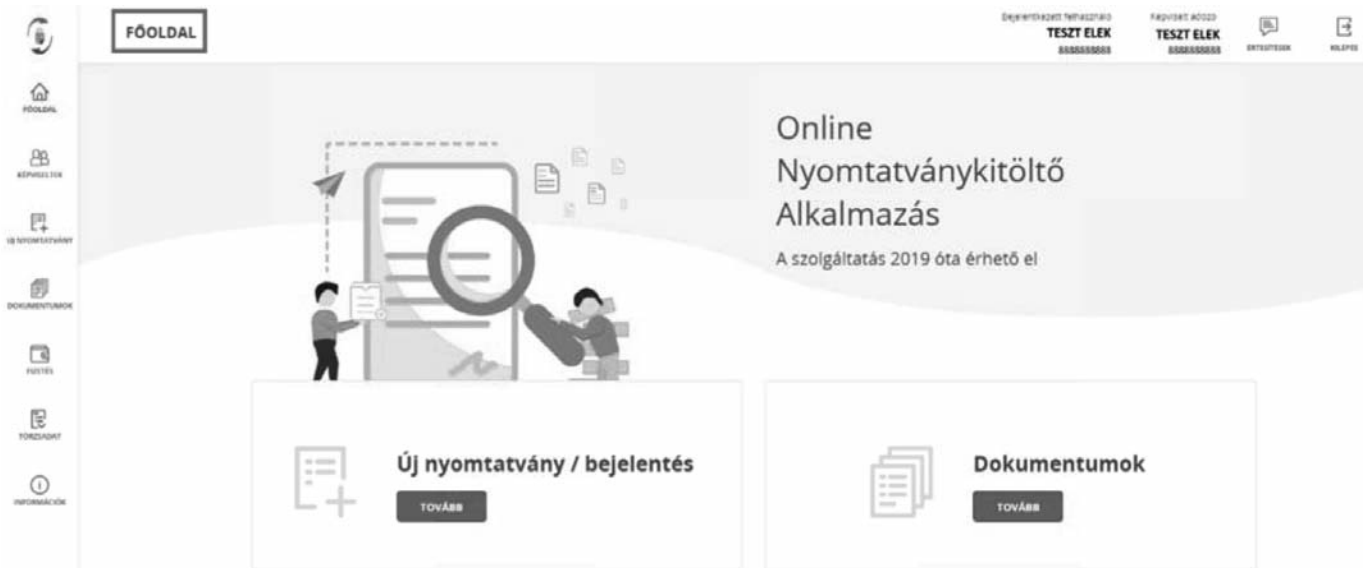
FŐOLDAL

Bejelentkezett felhasználó
TESZT ELEK
8888888888

Képviselt adózó
TESZT ELEK
8888888888

ÉRTESÍTÉSEK

KILÉPÉS

FŐOLDAL

KÉPVISELTEK

ÚJ NYOMTATVÁNY

DOKUMENTUMOK

FIZETÉS

TÖRZSADAT

INFORMÁCIÓK

Online Nyomtatványkitöltő Alkalmazás

A szolgáltatás 2019 óta érhető el

Új nyomtatvány / bejelentés

TOVÁBB

Dokumentumok

TOVÁBB